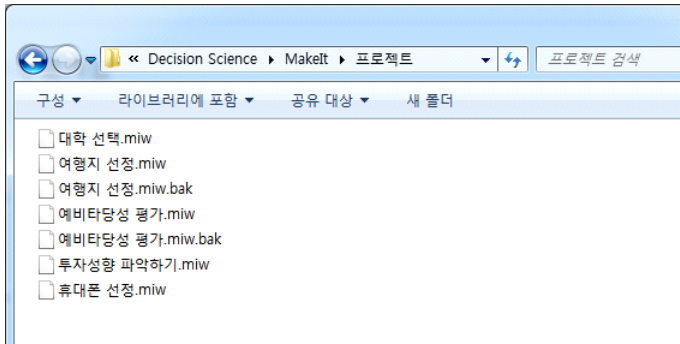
« Decision Science ▸ MakeIt ▸ 프로젝트

프로젝트 검색

구성 ▾ 라이브러리에 포함 ▾ 공유 대상 ▾ 새 폴더

대학 선택.miw
여행지 선정.miw
여행지 선정.miw.bak
예비타당성 평가.miw
예비타당성 평가.miw.bak
투자성향 파악하기.miw
휴대폰 선정.miw